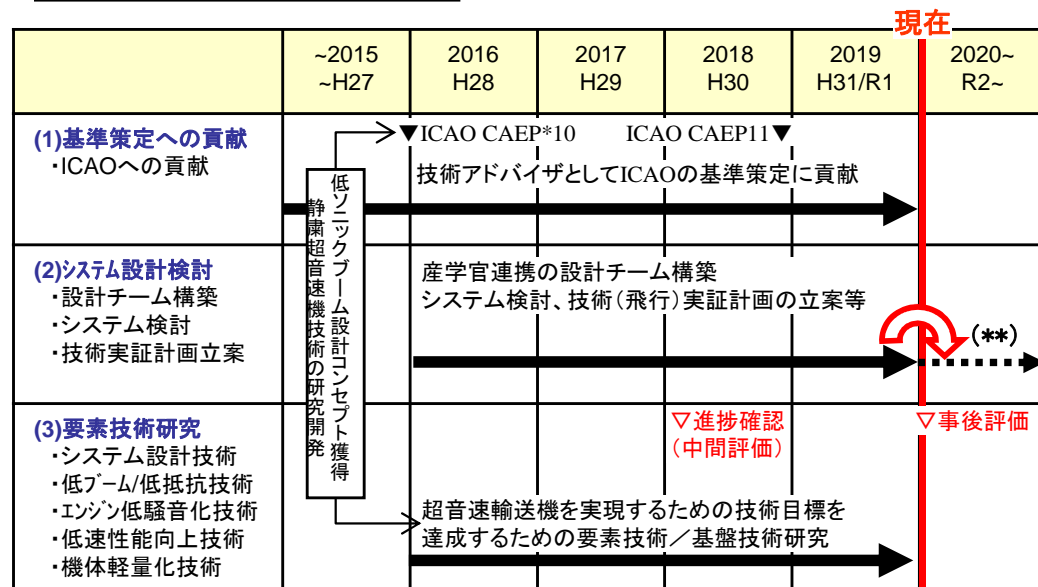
現在

| | ~2015 ~H27 | 2016 H28 | 2017 H29 | 2018 H30 | 2019 H31/R1 | 2020~ R2~ |
|---|---|---|---|---|---|---|
| (1)基準策定への貢献 ・ICAOへの貢献 | | ▼ICAO CAEP*10 技術アドバイザとしてICAOの基準策定に貢献 | | ICAO CAEP11▼ | | |
| (2)システム設計検討 ・設計チーム構築 ・システム検討 ・技術実証計画立案 | | 産学官連携の設計チーム構築 システム検討、技術(飛行)実証計画の立案等 | | | | (**) |
| (3)要素技術研究 ・システム設計技術 ・低ブーム/低抵抗技術 ・エンジン低騒音化技術 ・低速性能向上技術 ・機体軽量化技術 | | 超音速輸送機を実現するための技術目標を達成するための要素技術/基盤技術研究 | | ▽進捗確認 (中間評価) | | ▽事後評価 |

静粛超音速機技術の研究開発

低ソニックブーム設計コンセプト獲得